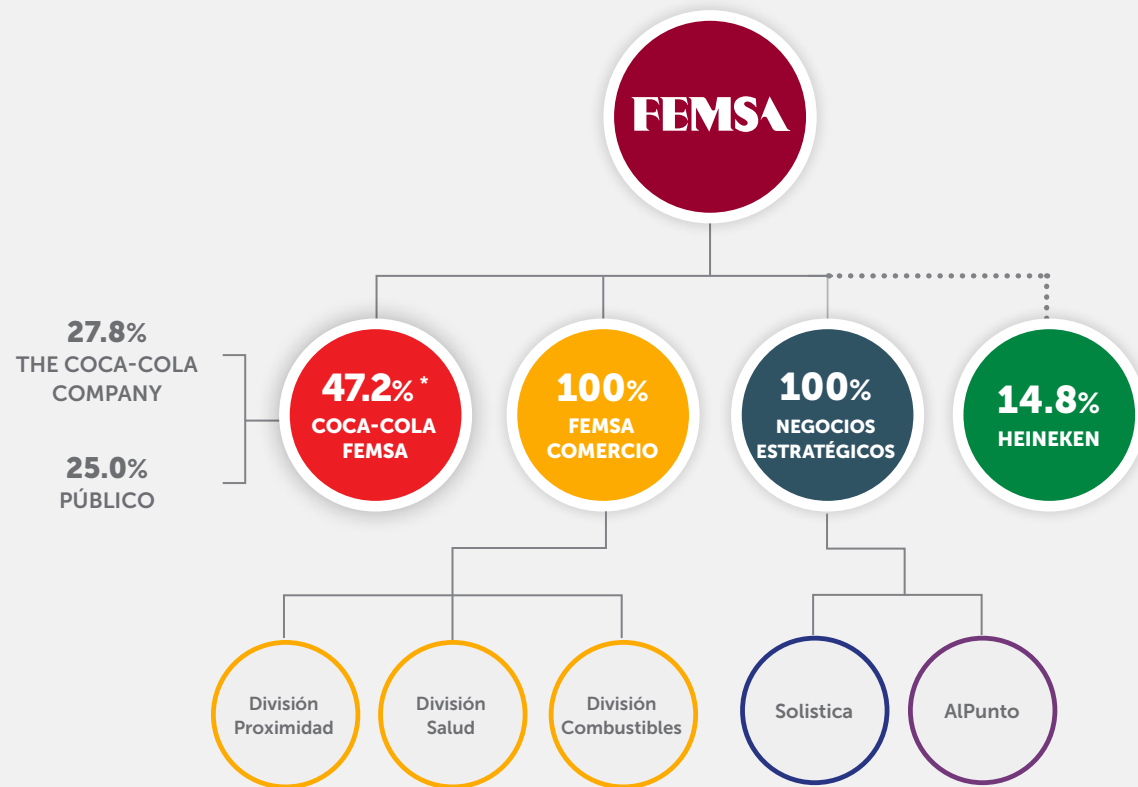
FEMSA

27.8%
THE COCA-COLA COMPANY

25.0%
PÚBLICO

47.2% *
COCA-COLA FEMSA

100%
FEMSA COMERCIO

100%
NEGOCIOS ESTRATÉGICOS

14.8%
HEINEKEN

División Proximidad

División Salud

División Combustibles

Solistica

AlPunto